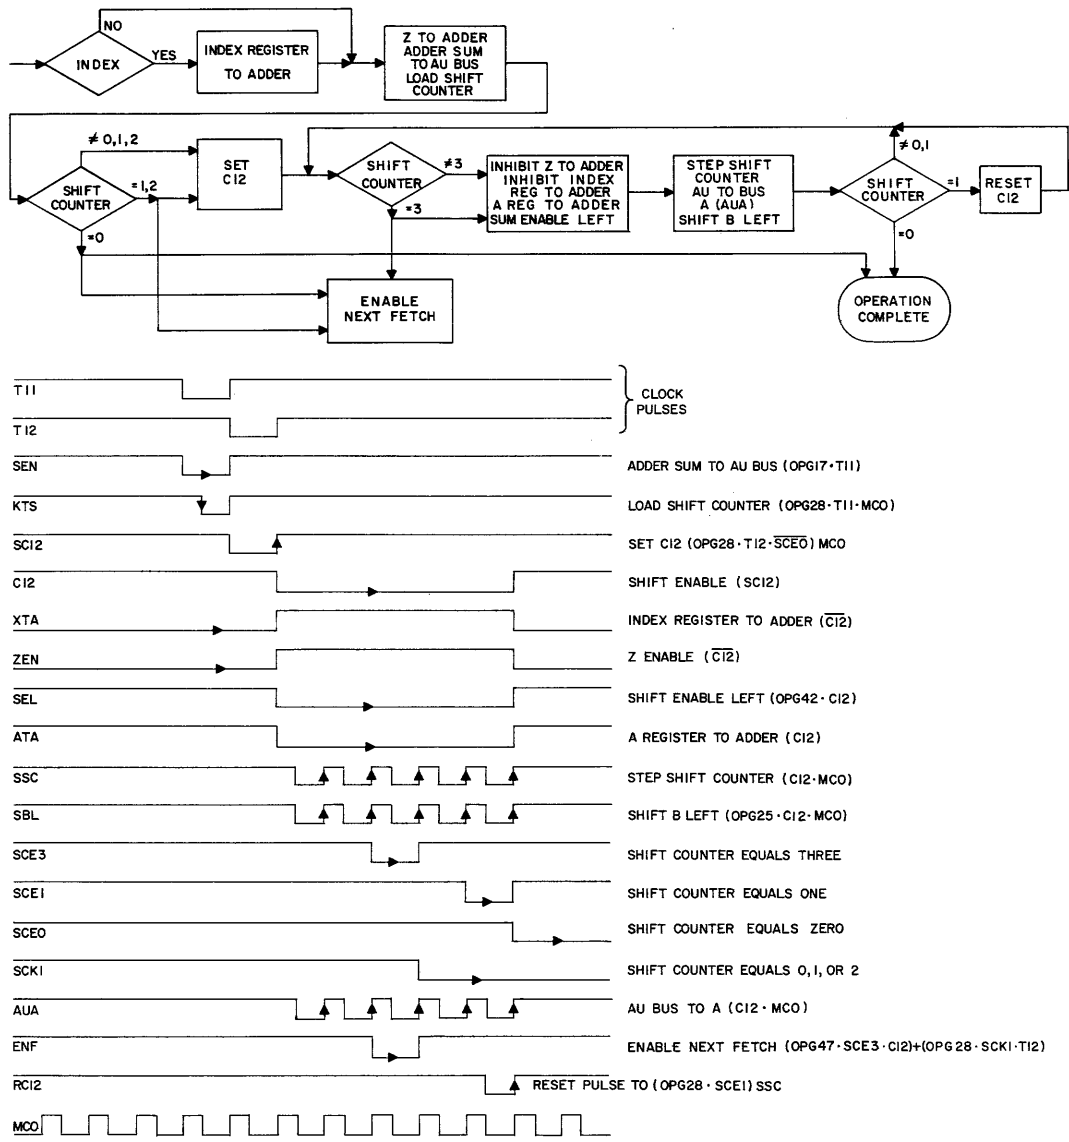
NO

INDEX

YES

INDEX REGISTER TO ADDER

Z TO ADDER ADDER SUM TO AU BUS LOAD SHIFT COUNTER

$\neq 0,1,2$

SHIFT COUNTER

$=1,2$

$=0$

SET C12

SHIFT COUNTER

$\neq 3$

$=3$

INHIBIT Z TO ADDER INHIBIT INDEX REG TO ADDER A REG TO ADDER SUM ENABLE LEFT

STEP SHIFT COUNTER AU TO BUS A (AUA) SHIFT B LEFT

$\neq 0,1$

SHIFT COUNTER

$=1$

$=0$

RESET C12

ENABLE NEXT FETCH

OPERATION COMPLETE

T11

T12

CLOCK PULSES

SEN — ADDER SUM TO AU BUS (OPG17·T11)

KTS — LOAD SHIFT COUNTER (OPG28·T11·MCO)

SC12 — SET C12 (OPG28·T12·$\overline{SCE0}$) MCO

C12 — SHIFT ENABLE (SC12)

XTA — INDEX REGISTER TO ADDER ($\overline{C12}$)

ZEN — Z ENABLE ($\overline{C12}$)

SEL — SHIFT ENABLE LEFT (OPG42·C12)

ATA — A REGISTER TO ADDER (C12)

SSC — STEP SHIFT COUNTER (C12·MCO)

SBL — SHIFT B LEFT (OPG25·C12·MCO)

SCE3 — SHIFT COUNTER EQUALS THREE

SCE1 — SHIFT COUNTER EQUALS ONE

SCE0 — SHIFT COUNTER EQUALS ZERO

SCK1 — SHIFT COUNTER EQUALS 0, 1, OR 2

AUA — AU BUS TO A (C12·MCO)

ENF — ENABLE NEXT FETCH (OPG47·SCE3·C12)+(OPG28·SCK1·T12)

RC12 — RESET PULSE TO (OPG28·SCE1) SSC

MCO